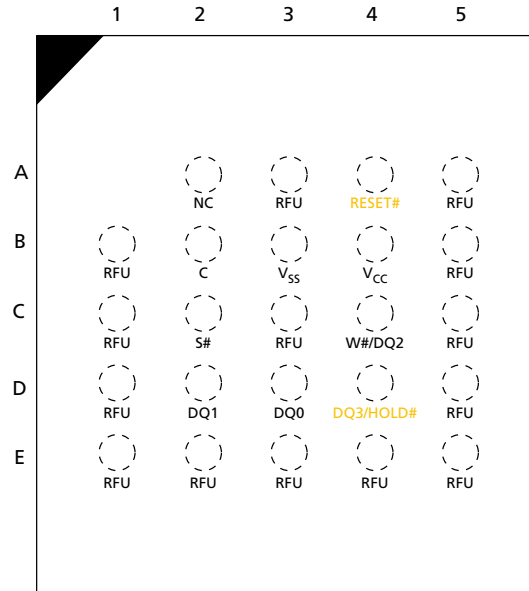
|   | 1 | 2 | 3 | 4 | 5 |
|---|---|---|---|---|---|
| A |   | NC | RFU | RESET# | RFU |
| B | RFU | C | $V_{SS}$ | $V_{CC}$ | RFU |
| C | RFU | S# | RFU | W#/DQ2 | RFU |
| D | RFU | DQ1 | DQ0 | DQ3/HOLD# | RFU |
| E | RFU | RFU | RFU | RFU | RFU |